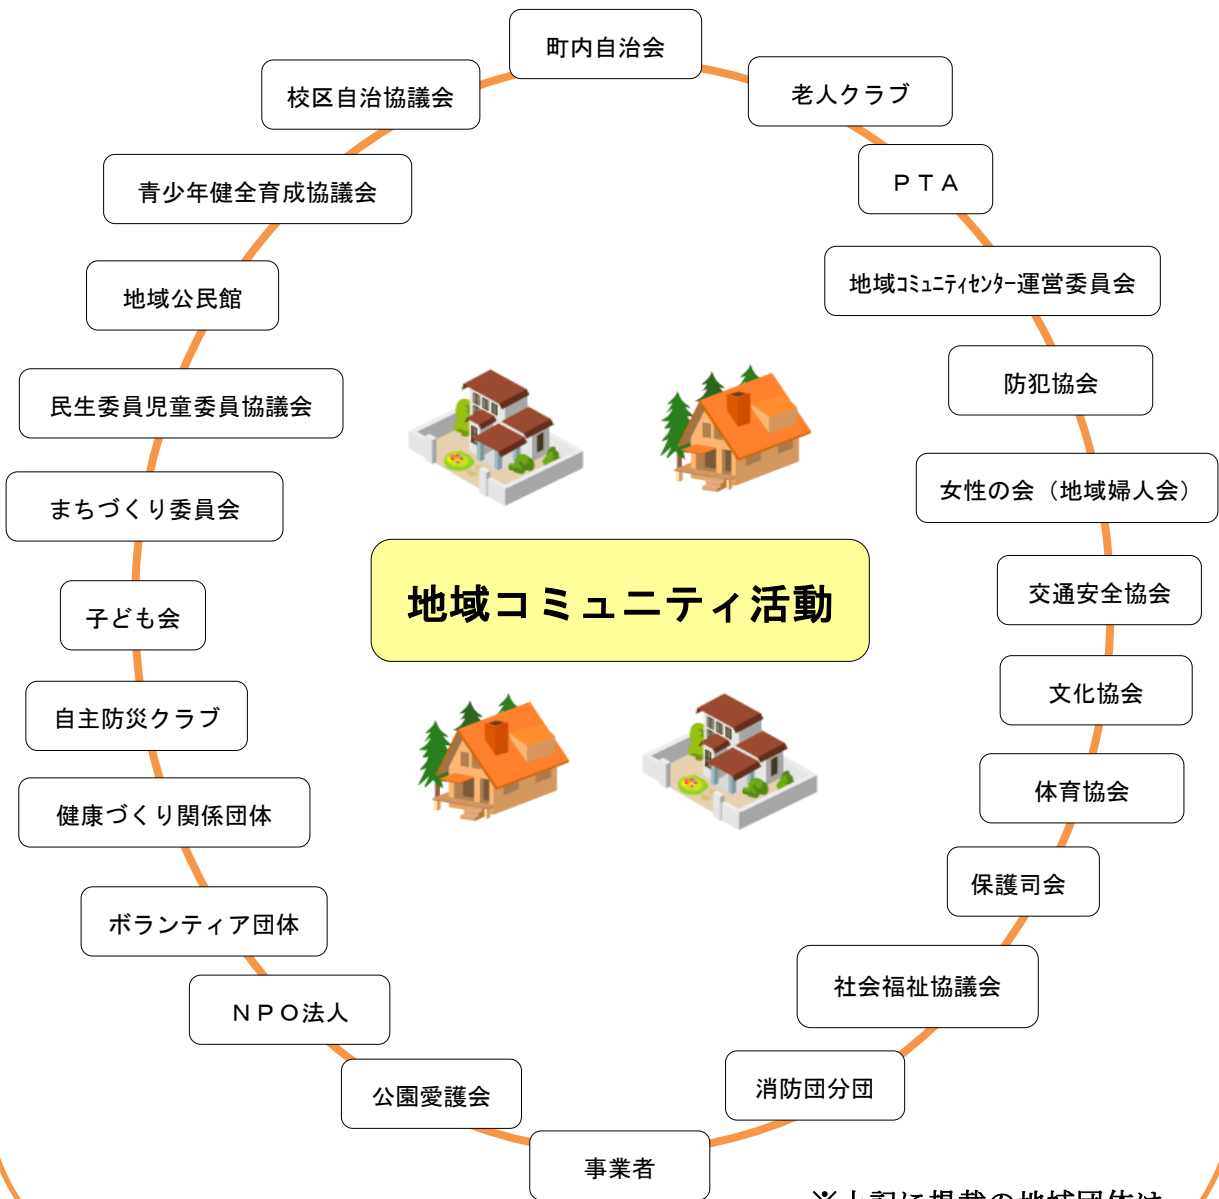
町内自治会

老人クラブ

ＰＴＡ

地域ｺﾐｭﾆﾃｨｾﾝﾀｰ運営委員会

防犯協会

女性の会（地域婦人会）

交通安全協会

文化協会

体育協会

保護司会

社会福祉協議会

消防団分団

事業者

公園愛護会

ＮＰＯ法人

ボランティア団体

健康づくり関係団体

自主防災クラブ

子ども会

まちづくり委員会

民生委員児童委員協議会

地域公民館

青少年健全育成協議会

校区自治協議会

地域コミュニティ活動

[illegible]